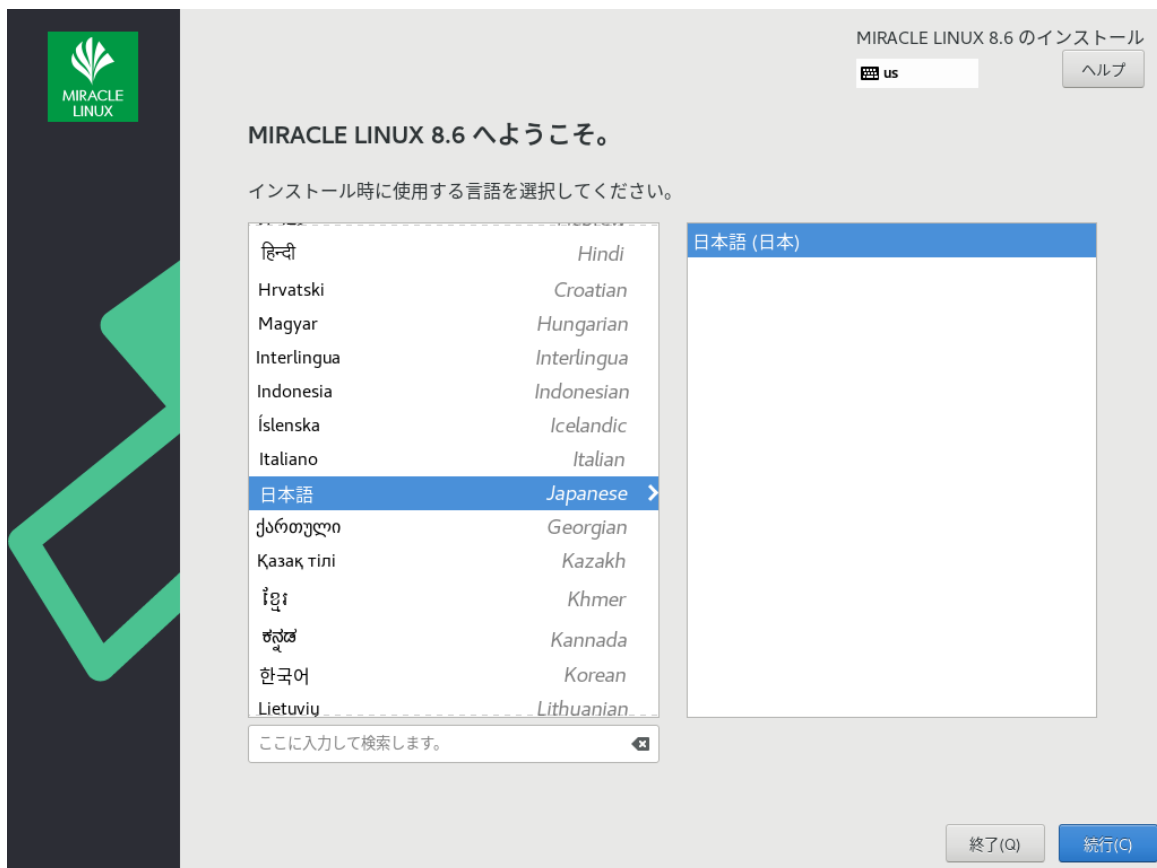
MIRACLE LINUX

MIRACLE LINUX 8.6 のインストール

us

ヘルプ

MIRACLE LINUX 8.6 へようこそ。

インストール時に使用する言語を選択してください。

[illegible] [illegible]

हिन्दी Hindi

Hrvatski Croatian

Magyar Hungarian

Interlingua Interlingua

Indonesia Indonesian

Íslenska Icelandic

Italiano Italian

日本語 Japanese

ქართული Georgian

Қазақ тілі Kazakh

ខ្មែរ Khmer

ಕನ್ನಡ Kannada

한국어 Korean

Lietuvių Lithuanian

日本語 (日本)

ここに入力して検索します。

終了(Q)

続行(C)